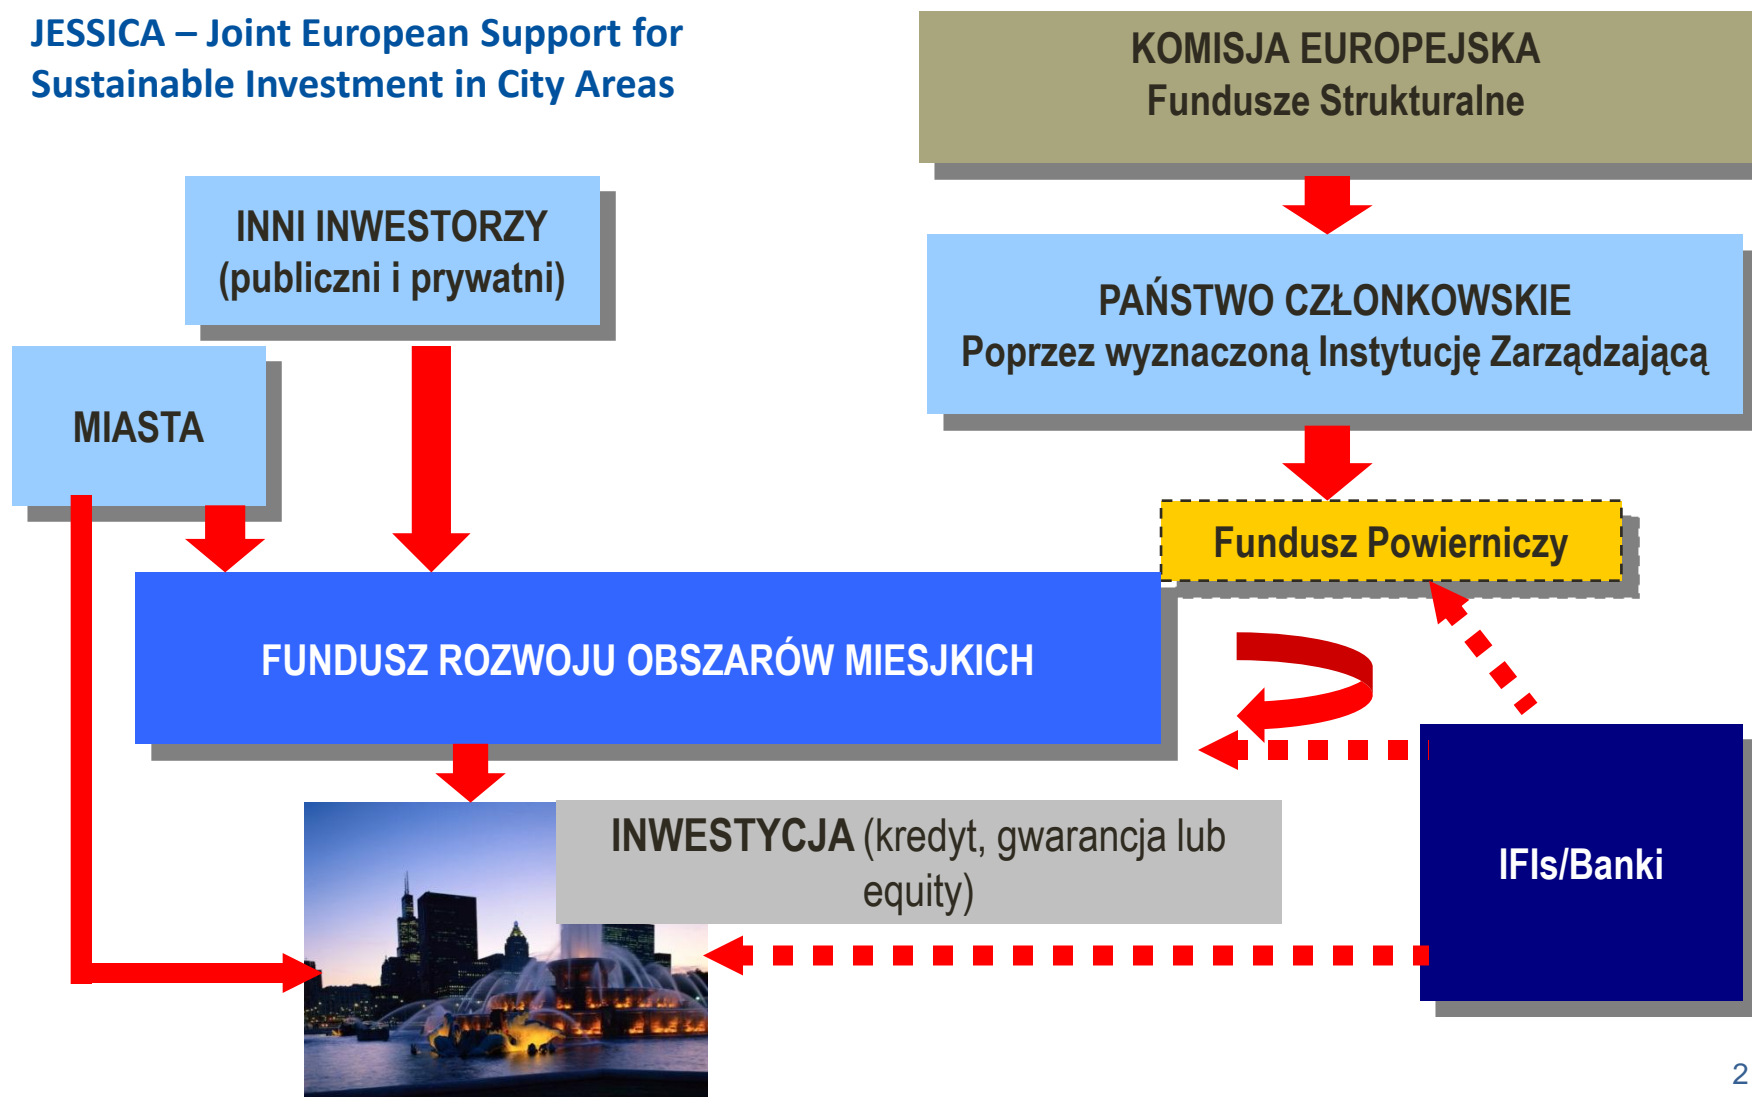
JESSICA – Joint European Support for Sustainable Investment in City Areas

KOMISJA EUROPEJSKA
Fundusze Strukturalne

INNI INWESTORZY
(publiczni i prywatni)

PAŃSTWO CZŁONKOWSKIE
Poprzez wyznaczoną Instytucję Zarządzającą

MIASTA

Fundusz Powierniczy

FUNDUSZ ROZWOJU OBSZARÓW MIESJKICH

INWESTYCJA (kredyt, gwarancja lub equity)

IFIs/Banki

2